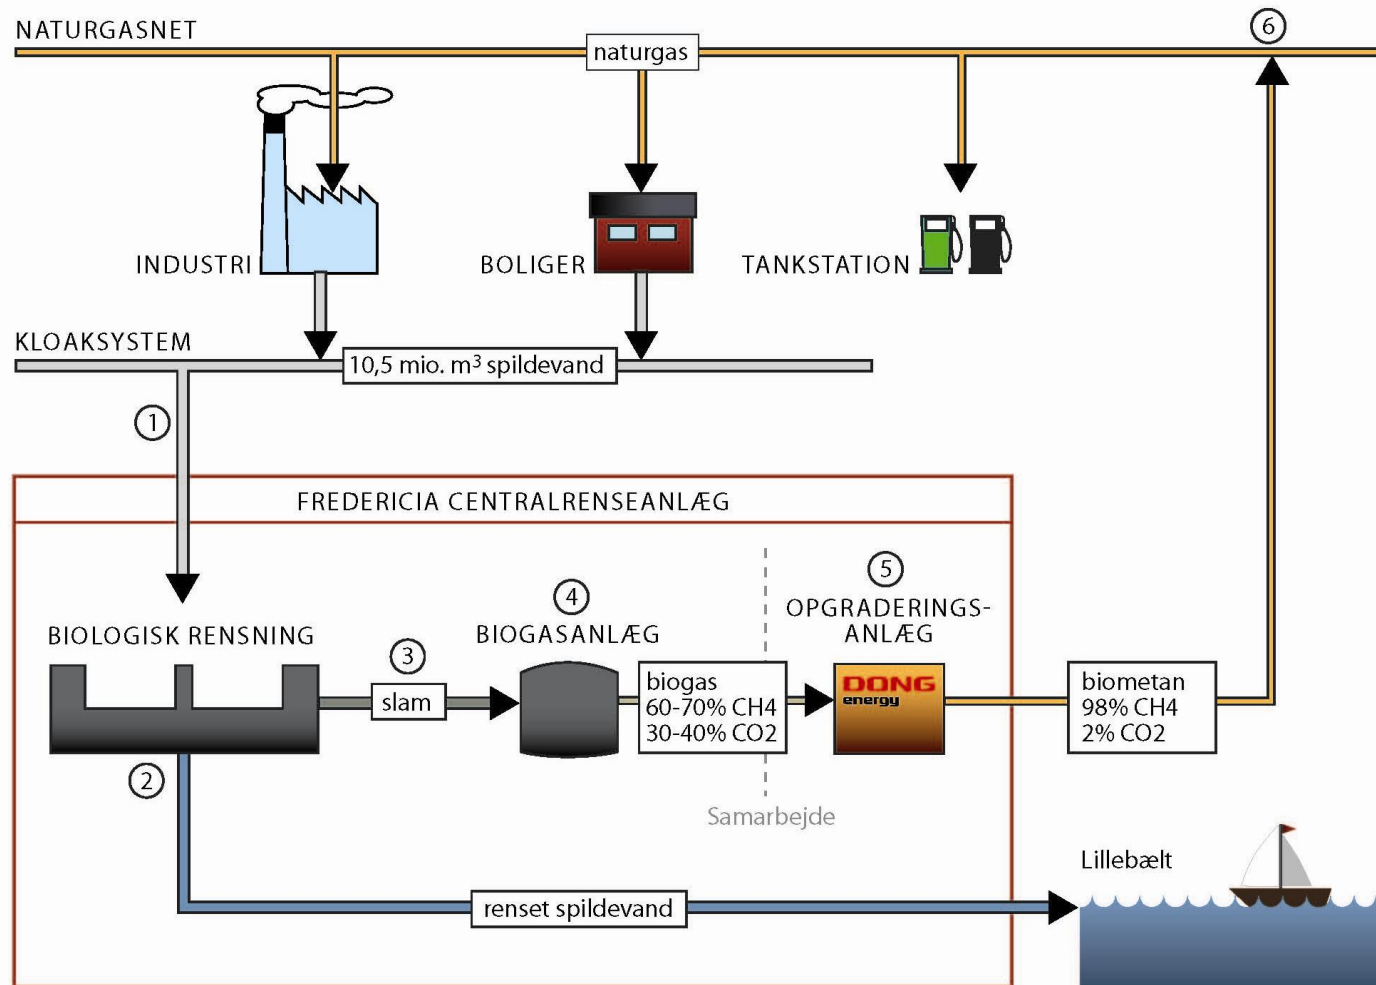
NATURGASNET

naturgas

6

INDUSTRI

BOLIGER

TANKSTATION

KLOAKSYSTEM

10,5 mio. m³ spildevand

1

FREDERICIA CENTRALRENSEANLÆG

5

OPGRADERINGS-ANLÆG

4

BIOGASANLÆG

BIOLOGISK RENSNING

3

slam

biogas
60-70% CH4
30-40% CO2

DONG energy

biometan
98% CH4
2% CO2

2

Samarbejde

Lillebælt

renset spildevand